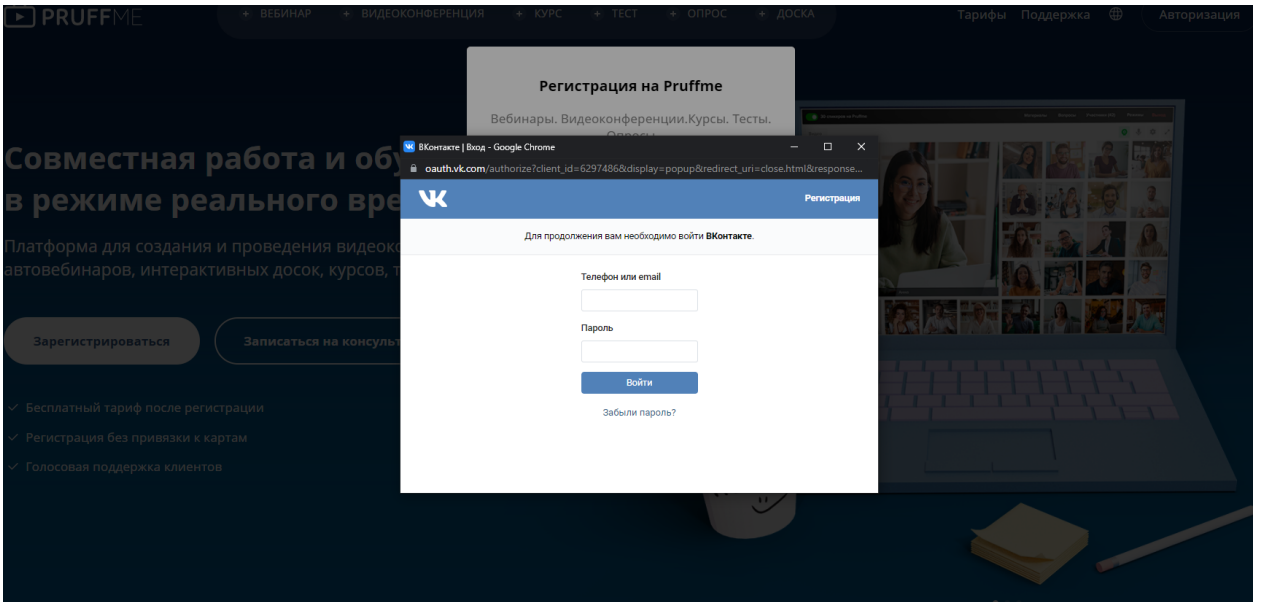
PRUFFME

+ ВЕБИНАР + ВИДЕОКОНФЕРЕНЦИЯ + КУРС + ТЕСТ + ОПРОС + ДОСКА

Тарифы Поддержка Авторизация

Регистрация на Pruffme

Вебинары. Видеоконференции.Курсы. Тесты. Опросы

Совместная работа и обу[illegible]
в режиме реального вре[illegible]

Платформа для создания и проведения видеоко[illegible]
автовебинаров, интерактивных досок, курсов, т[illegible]

Зарегистрироваться

Записаться на консульт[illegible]

Бесплатный тариф после регистрации

Регистрация без привязки к картам

Голосовая поддержка клиентов

ВКонтакте | Вход - Google Chrome

oauth.vk.com/authorize?client_id=6297486&display=popup&redirect_uri=close.html&response...

Регистрация

Для продолжения вам необходимо войти ВКонтакте.

Телефон или email

Пароль

Войти

Забыли пароль?